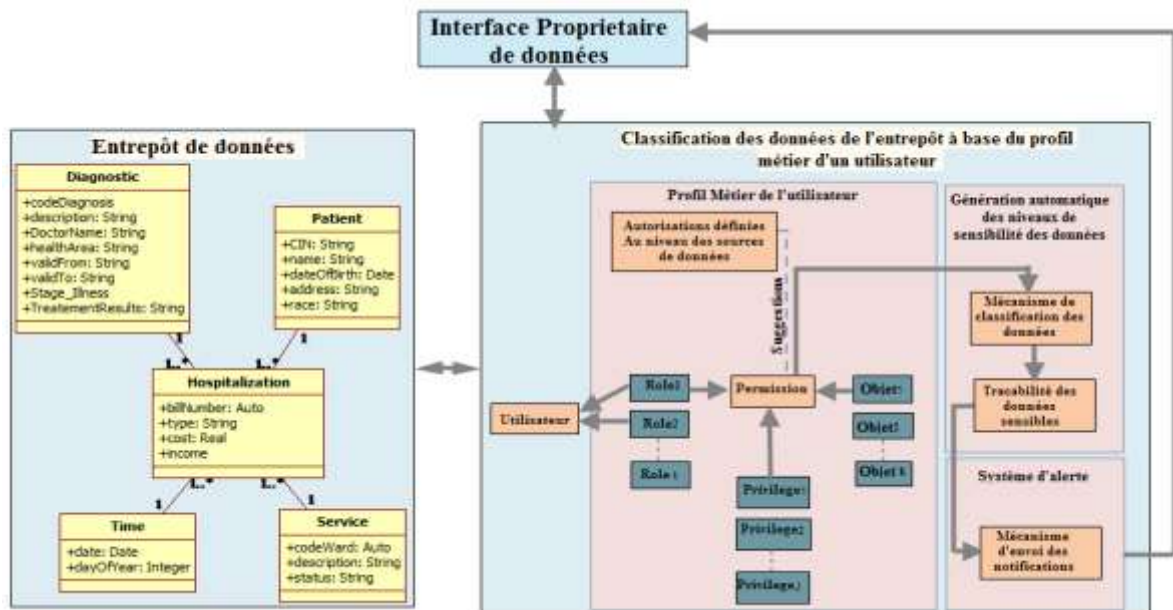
Interface Proprietaire de données

Entrepôt de données

Diagnostic
+codeDiagnosis
+description: String
+DoctorName: String
+healthArea: String
+validFrom: String
+validTo: String
+Stage_Illness
+TreatementResults: String

Patient
+CIN: String
+name: String
+dateOfBirth: Date
+address: String
+race: String

1
1..*
1..*
1

Hospitalization
+billNumber: Auto
+type: String
+cost: Real
+income

1
1..*
1..*
1

Time
+date: Date
+dayOfYear: Integer

Service
+codeWard: Auto
+description: String
+status: String

Classification des données de l'entrepôt à base du profil métier d'un utilisateur

Profil Métier de l'utilisateur

Autorizations définies Au niveau des sources de données

Suggestions

Utilisateur

Role1

Role2

Role i

Permission

Objet1

Objet2

Objet k

Privilege1

Privilege2

Privilege j

Génération automatique des niveaux de sensibilité des données

Mécanisme de classification des données

Traçabilité des données sensibles

Système d'alerte

Mécanisme d'envoi des notifications